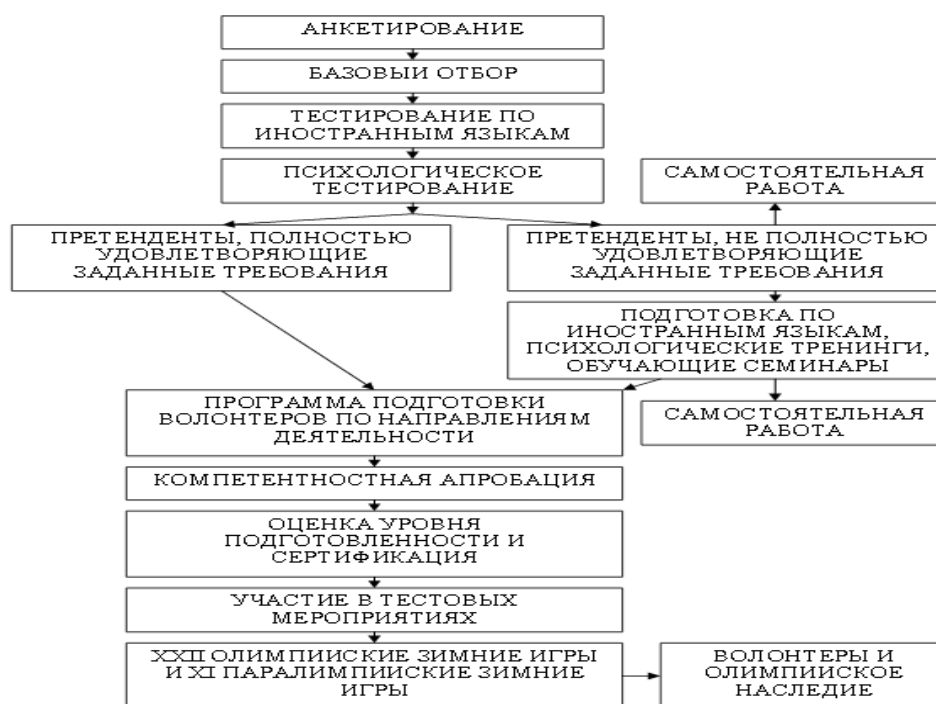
АНКЕТИРОВАНИЕ

БАЗОВЫЙ ОТБОР

ТЕСТИРОВАНИЕ ПО ИНОСТРАННЫМ ЯЗЫКАМ

ПСИХОЛОГИЧЕСКОЕ ТЕСТИРОВАНИЕ

САМОСТОЯТЕЛЬНАЯ РАБОТА

ПРЕТЕНДЕНТЫ, ПОЛНОСТЬЮ УДОВЛЕТВОРЯЮЩИЕ ЗАДАННЫЕ ТРЕБОВАНИЯ

ПРЕТЕНДЕНТЫ, НЕ ПОЛНОСТЬЮ УДОВЛЕТВОРЯЮЩИЕ ЗАДАННЫЕ ТРЕБОВАНИЯ

ПОДГОТОВКА ПО ИНОСТРАННЫМ ЯЗЫКАМ, ПСИХОЛОГИЧЕСКИЕ ТРЕНИНГИ, ОБУЧАЮЩИЕ СЕМИНАРЫ

ПРОГРАММА ПОДГОТОВКИ ВОЛОНТЕРОВ ПО НАПРАВЛЕНИЯМ ДЕЯТЕЛЬНОСТИ

САМОСТОЯТЕЛЬНАЯ РАБОТА

КОМПЕТЕНТНОСТНАЯ АПРОБАЦИЯ

ОЦЕНКА УРОВНЯ ПОДГОТОВЛЕННОСТИ И СЕРТИФИКАЦИЯ

УЧАСТИЕ В ТЕСТОВЫХ МЕРОПРИЯТИЯХ

XXII ОЛИМПИЙСКИЕ ЗИМНИЕ ИГРЫ И XI ПАРАЛИМПИЙСКИЕ ЗИМНИЕ ИГРЫ

ВОЛОНТЕРЫ И ОЛИМПИЙСКОЕ НАСЛЕДИЕ